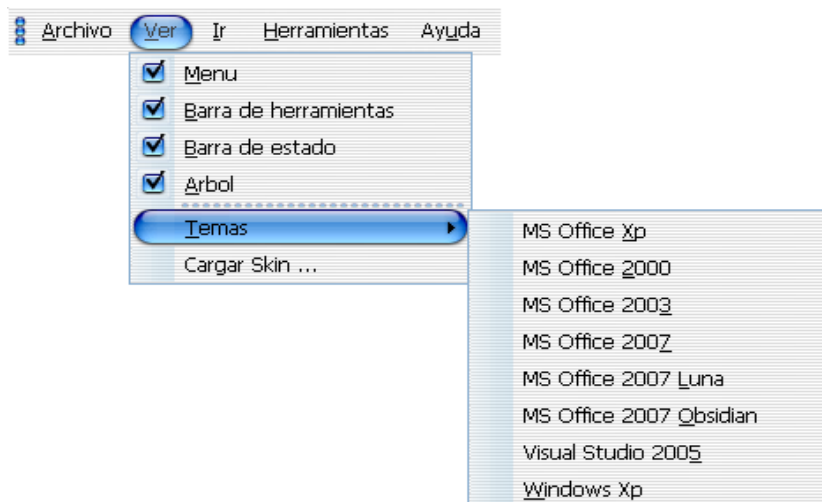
Archivo Ver Ir Herramientas Ayuda

Menu
Barra de herramientas
Barra de estado
Arbol
Temas
Cargar Skin ...

MS Office Xp
MS Office 2000
MS Office 2003
MS Office 2007
MS Office 2007 Luna
MS Office 2007 Obsidian
Visual Studio 2005
Windows Xp